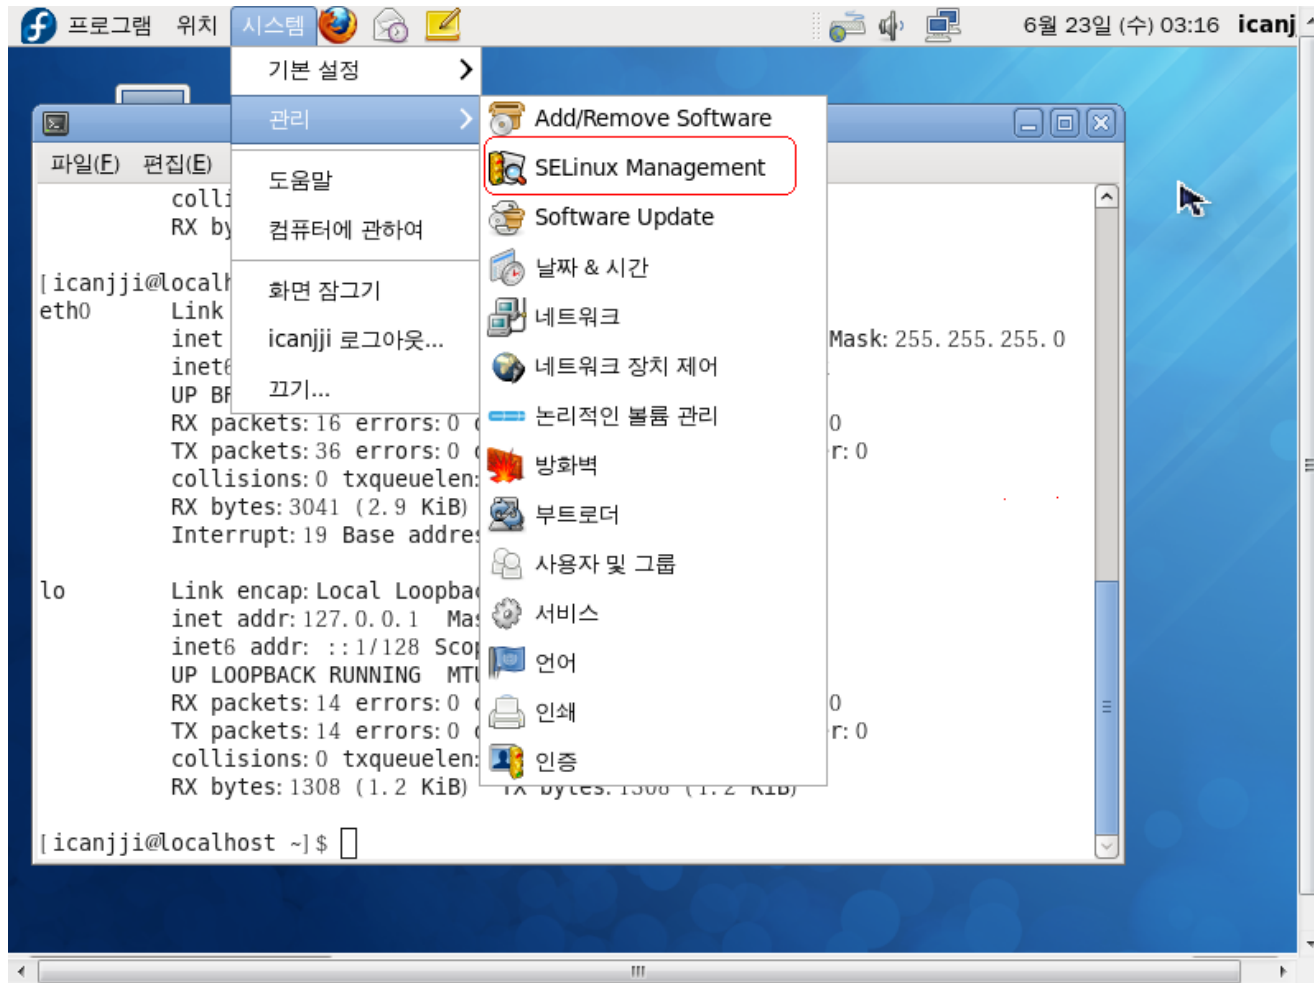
프로그램 위치 시스템

6월 23일 (수) 03:16 icanj

기본 설정
관리
도움말
컴퓨터에 관하여
화면 잠그기
icanjji 로그아웃...
끄기...

Add/Remove Software
SELinux Management
Software Update
날짜 & 시간
네트워크
네트워크 장치 제어
논리적인 볼륨 관리
방화벽
부트로더
사용자 및 그룹
서비스
언어
인쇄
인증

파일(F) 편집(E)

colli
RX by

[icanjji@localh
eth0 Link
inet
inet6
UP BR
RX packets:16 errors:0
TX packets:36 errors:0
collisions:0 txqueuelen:
RX bytes:3041 (2.9 KiB)
Interrupt:19 Base addres

Mask:255.255.255.0
0
r:0

lo Link encap:Local Loopbac
inet addr:127.0.0.1 Mas
inet6 addr: ::1/128 Scop
UP LOOPBACK RUNNING MTU
RX packets:14 errors:0
TX packets:14 errors:0
collisions:0 txqueuelen:
RX bytes:1308 (1.2 KiB) TX bytes:1308 (1.2 KiB)

0
r:0

[icanjji@localhost ~]$